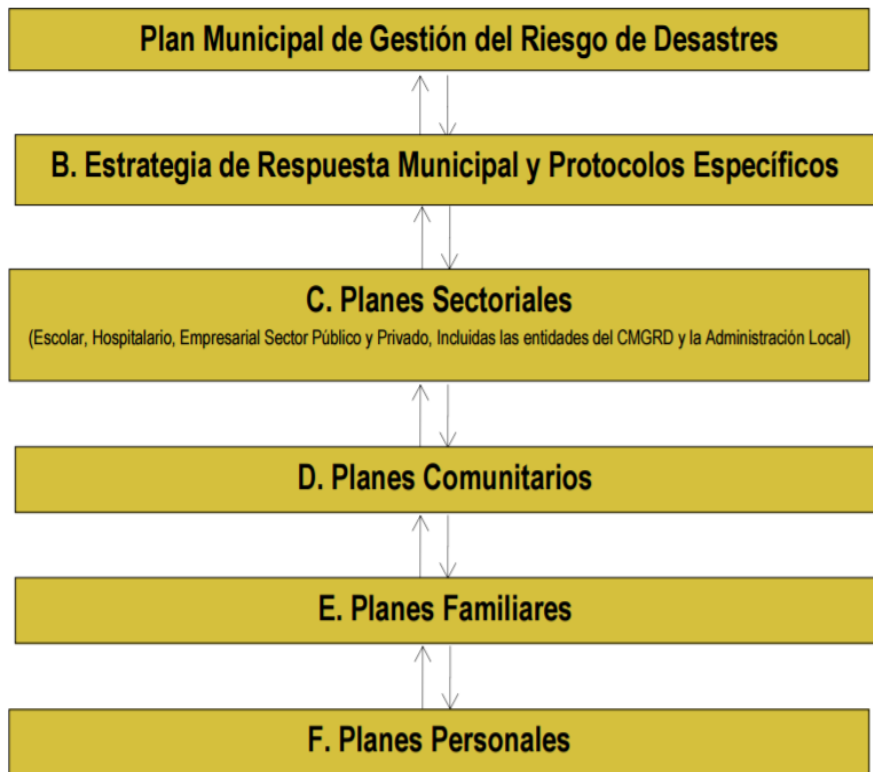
Plan Municipal de Gestión del Riesgo de Desastres

B. Estrategia de Respuesta Municipal y Protocolos Específicos

C. Planes Sectoriales

(Escolar, Hospitalario, Empresarial Sector Público y Privado, Incluidas las entidades del CMGRD y la Administración Local)

D. Planes Comunitarios

E. Planes Familiares

F. Planes Personales